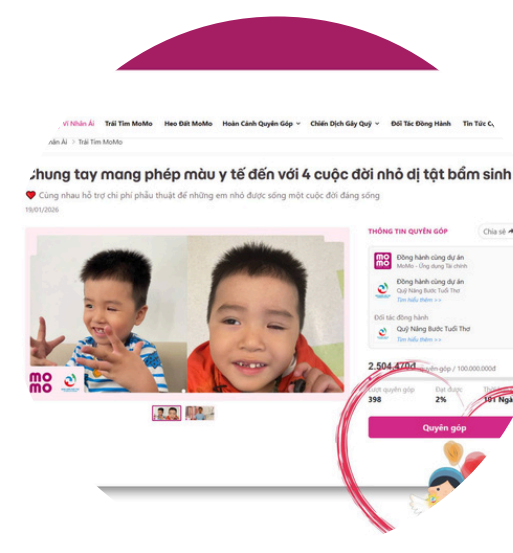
Ví Nhân Ái   Trái Tim MoMo   Heo Đất MoMo   Hoàn Cảnh Quyên Góp   Chiến Dịch Gây Quỹ   Đối Tác Đồng Hành   Tin Tức C

Nhân Ái > Trái Tim MoMo

Chung tay mang phép màu y tế đến với 4 cuộc đời nhỏ dị tật bẩm sinh

Cùng nhau hỗ trợ chi phí phẫu thuật để những em nhỏ được sống một cuộc đời đáng sống

19/01/2026

THÔNG TIN QUYÊN GÓP

Chia sẻ

Đồng hành cùng dự án
MoMo - Ứng dụng Tài chính

Đồng hành cùng dự án
Quỹ Nâng Bước Tuổi Thơ
Tìm hiểu thêm >>

Đối tác đồng hành
Quỹ Nâng Bước Tuổi Thơ
Tìm hiểu thêm >>

2.504.470đ
quyên góp / 100.000.000đ

Lượt quyên góp
398

Đạt được
2%

Thời hạn
101 Ngày

Quyên góp

mo mo